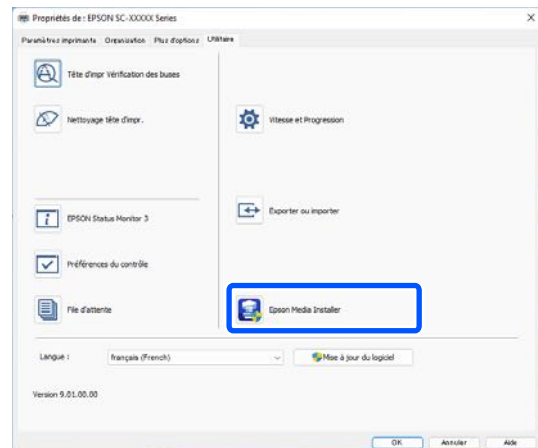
Propriétés de : EPSON SC-XXXXX Series

Paramètres imprimante Organisation Plus d'options Utilitaire

Tête d'impr Vérification des buses

Nettoyage tête d'impr.

Vitesse et Progression

EPSON Status Monitor 3

Exporter ou importer

Préférences du contrôle

File d'attente

Epson Media Installer

Langue : français (French)

Mise à jour du logiciel

Version 9.01.00.00

OK Annuler Aide